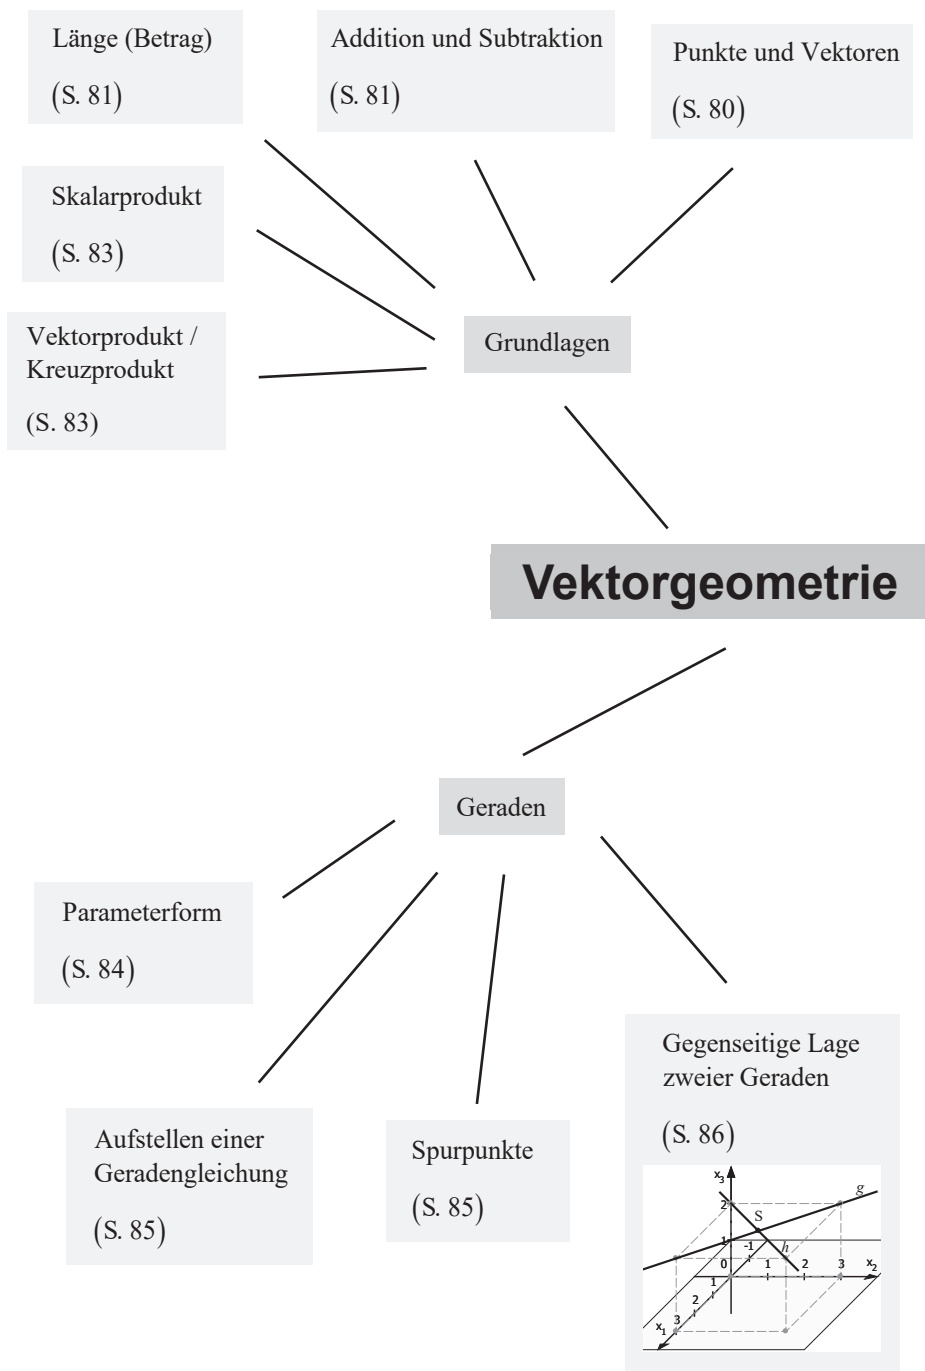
Länge (Betrag)

(S. 81)

Addition und Subtraktion

(S. 81)

Punkte und Vektoren

(S. 80)

Skalarprodukt

(S. 83)

Vektorprodukt / Kreuzprodukt

(S. 83)

Grundlagen

Vektorgeometrie

Geraden

Parameterform

(S. 84)

Aufstellen einer Geradengleichung

(S. 85)

Spurpunkte

(S. 85)

Gegenseitige Lage zweier Geraden

(S. 86)

$x_3$ 2 1 S g h -1 0 1 2 3 $x_2$ 1 2 3 $x_1$